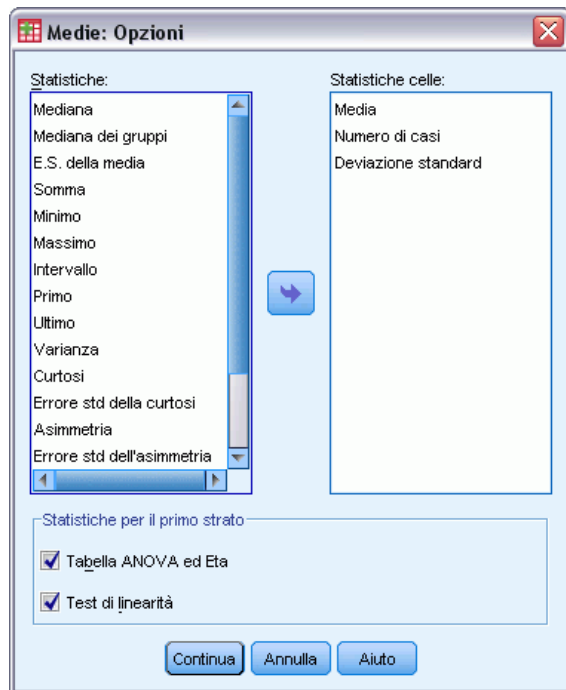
Medie: Opzioni

Statistiche:
Mediana
Mediana dei gruppi
E.S. della media
Somma
Minimo
Massimo
Intervallo
Primo
Ultimo
Varianza
Curtosi
Errore std della curtosi
Asimmetria
Errore std dell'asimmetria

Statistiche celle:
Media
Numero di casi
Deviazione standard

Statistiche per il primo strato
Tabella ANOVA ed Eta
Test di linearità

Continua
Annulla
Aiuto